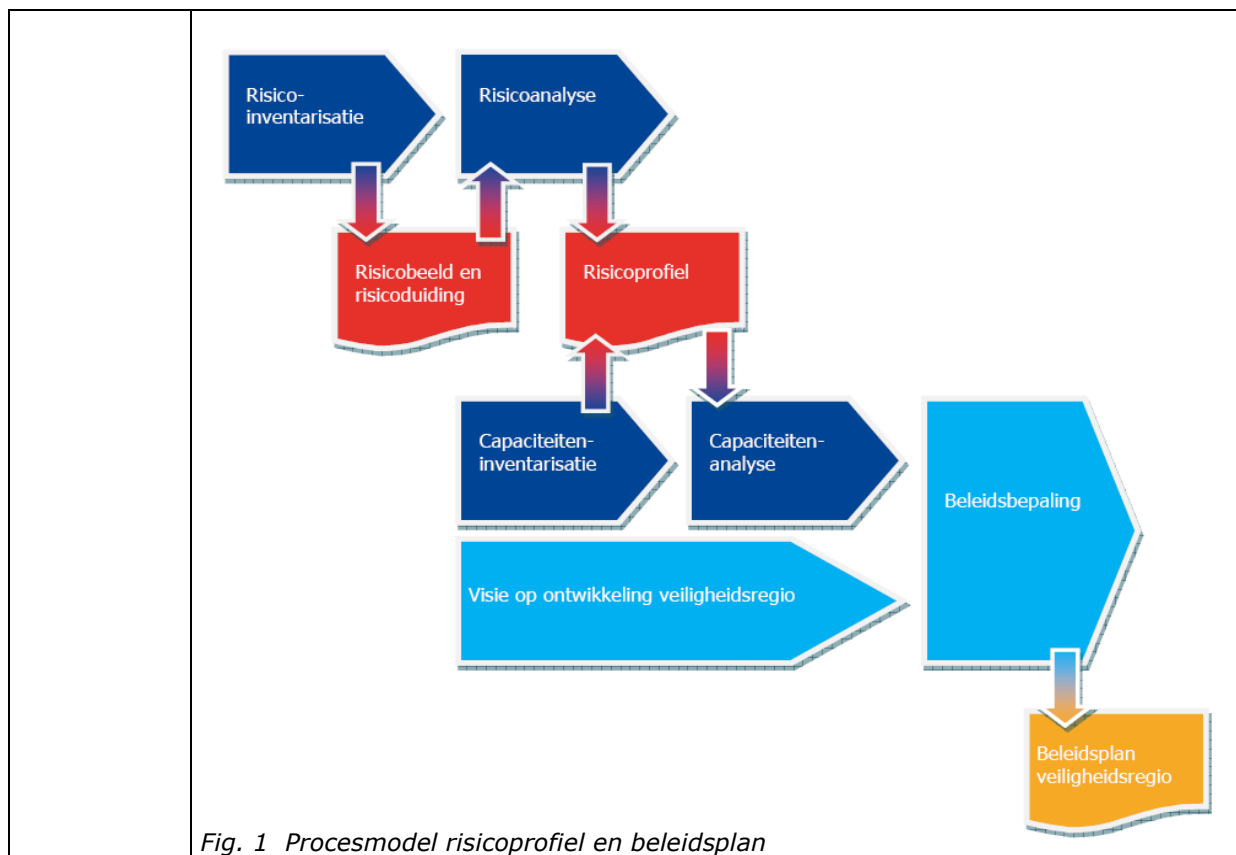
Risicoinventarisatie

Risicoanalyse

Risicobeeld en risicoduiding

Risicoprofiel

Capaciteiteninventarisatie

Capaciteitenanalyse

Beleidsbepaling

Visie op ontwikkeling veiligheidsregio

Beleidsplan veiligheidsregio

Fig. 1 Procesmodel risicoprofiel en beleidsplan